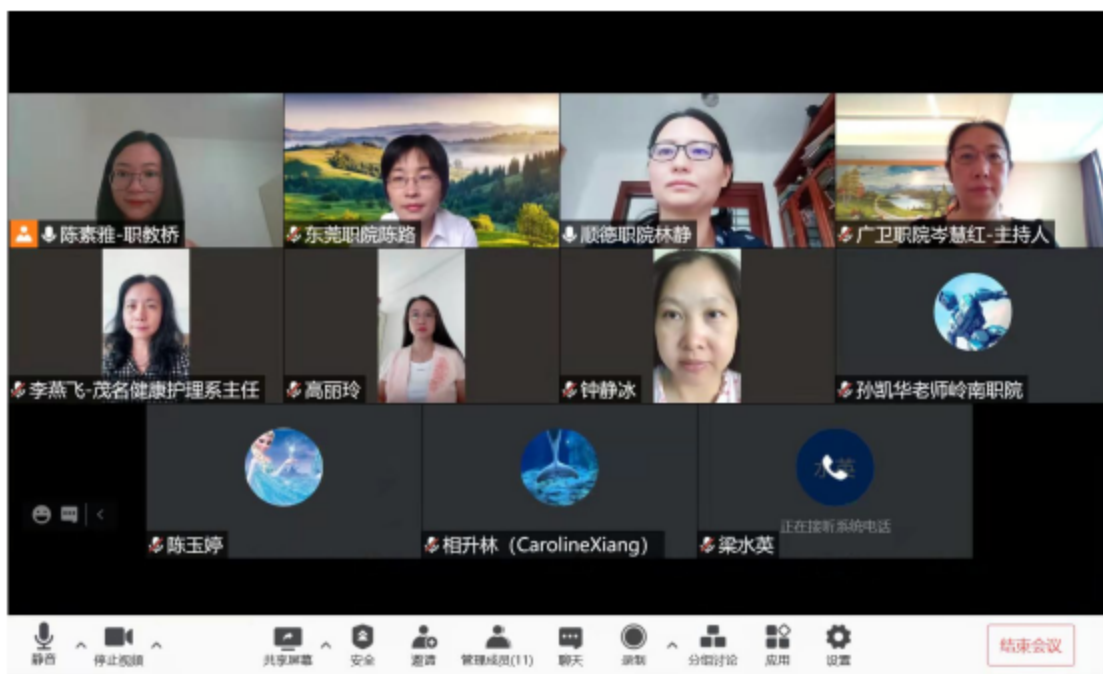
陈素雅-职教桥
东莞职院陈路
顺德职院林静
广卫职院岑慧红-主持人
李燕飞-茂名健康护理系主任
高丽玲
钟静冰
孙凯华老师岭南职院
陈玉婷
相升林（CarolineXiang）
水英
正在接听系统电话
梁水英
静音
停止视频
共享屏幕
安全
邀请
管理成员(11)
聊天
录制
分组讨论
应用
设置
结束会议